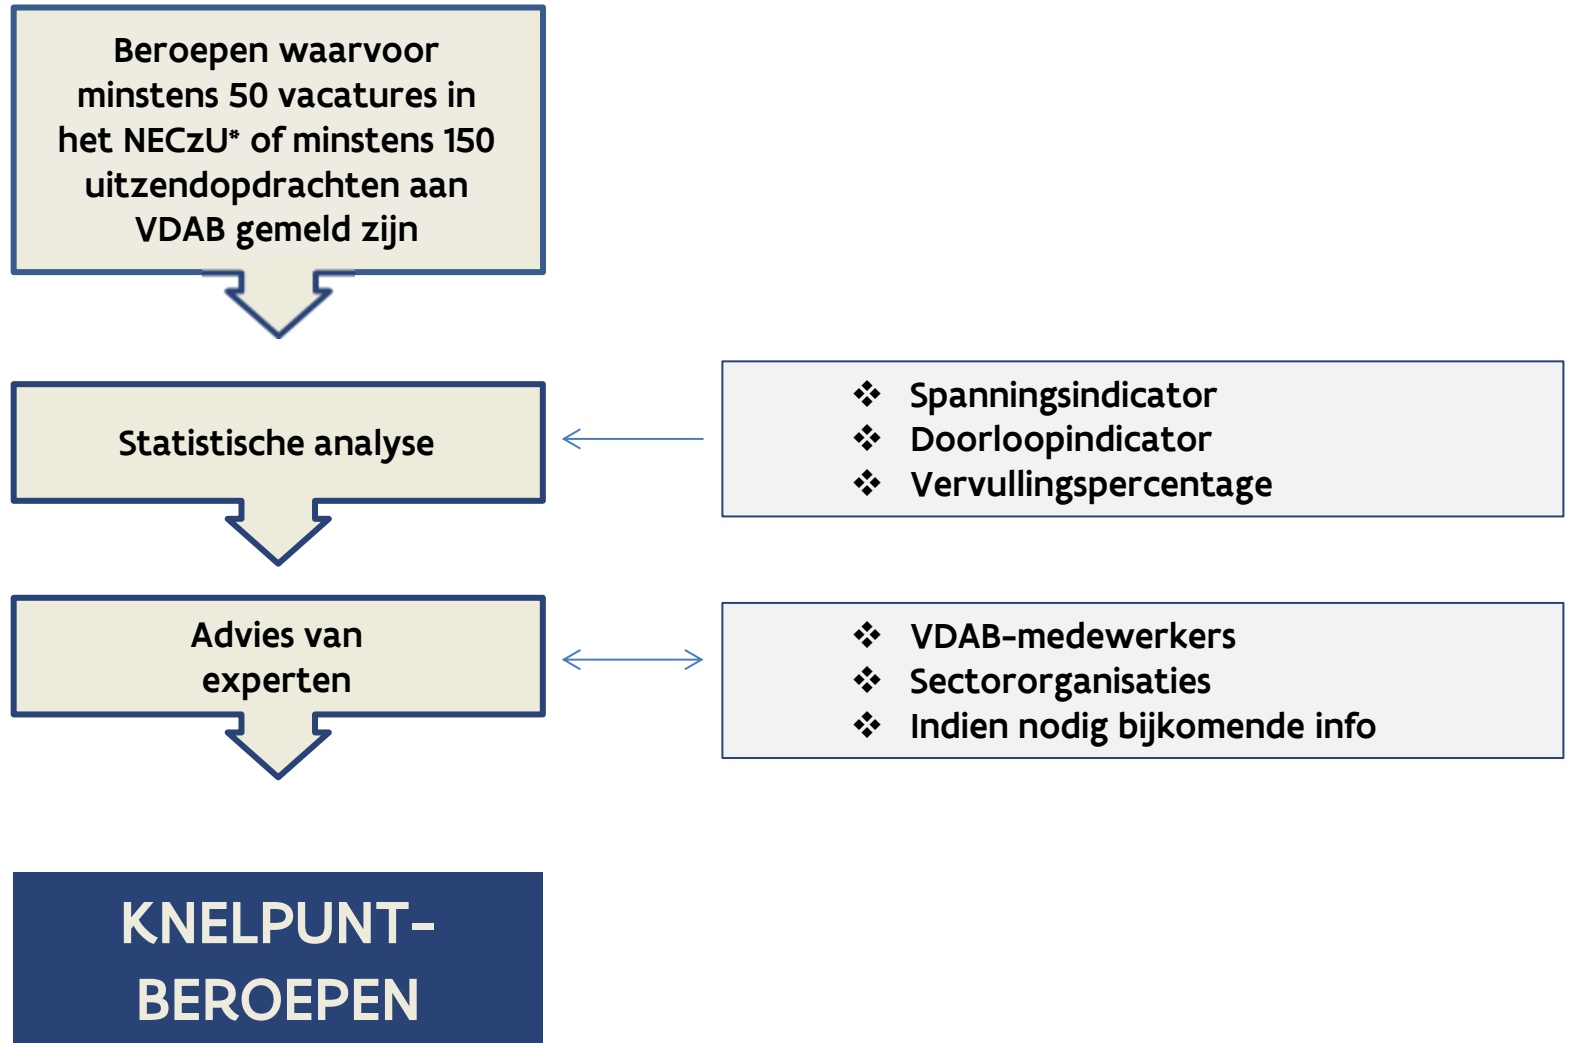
Beroepen waarvoor minstens 50 vacatures in het NECzU* of minstens 150 uitzendopdrachten aan VDAB gemeld zijn

Statistische analyse

❖ Spanningsindicator
❖ Doorloopindicator
❖ Vervullingspercentage

Advies van experten

❖ VDAB-medewerkers
❖ Sectororganisaties
❖ Indien nodig bijkomende info

KNELPUNT-BEROEPEN